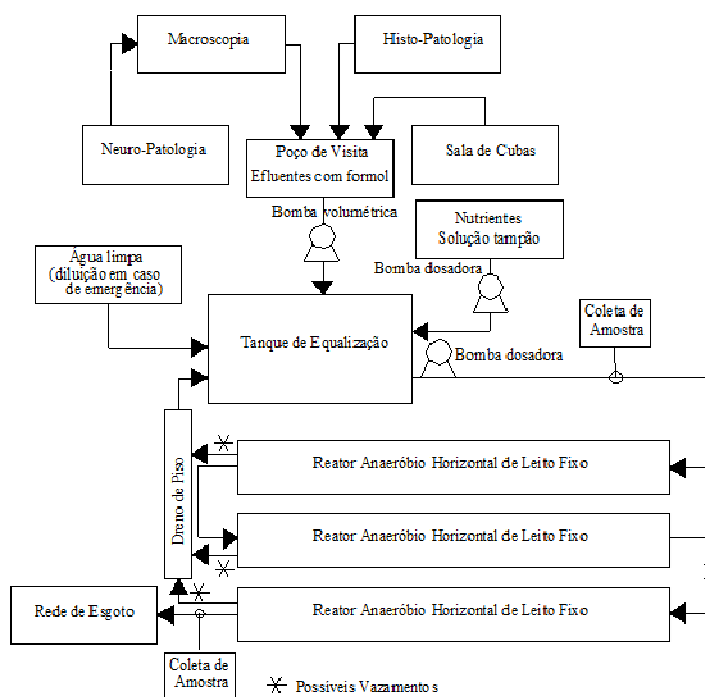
Macroscopia

Histo-Patologia

Neuro-Patologia

Poço de Visita
Efluentes com formol

Sala de Cubas

Bomba volumétrica

Nutrientes
Solução tampão

Água limpa
(diluição em caso de emergência)

Bomba dosadora

Coleta de Amostra

Tanque de Equalização

Bomba dosadora

Dreno de Piso

Reator Anaeróbio Horizontal de Leito Fixo

Reator Anaeróbio Horizontal de Leito Fixo

Rede de Esgoto

Reator Anaeróbio Horizontal de Leito Fixo

Coleta de Amostra

Possíveis Vazamentos